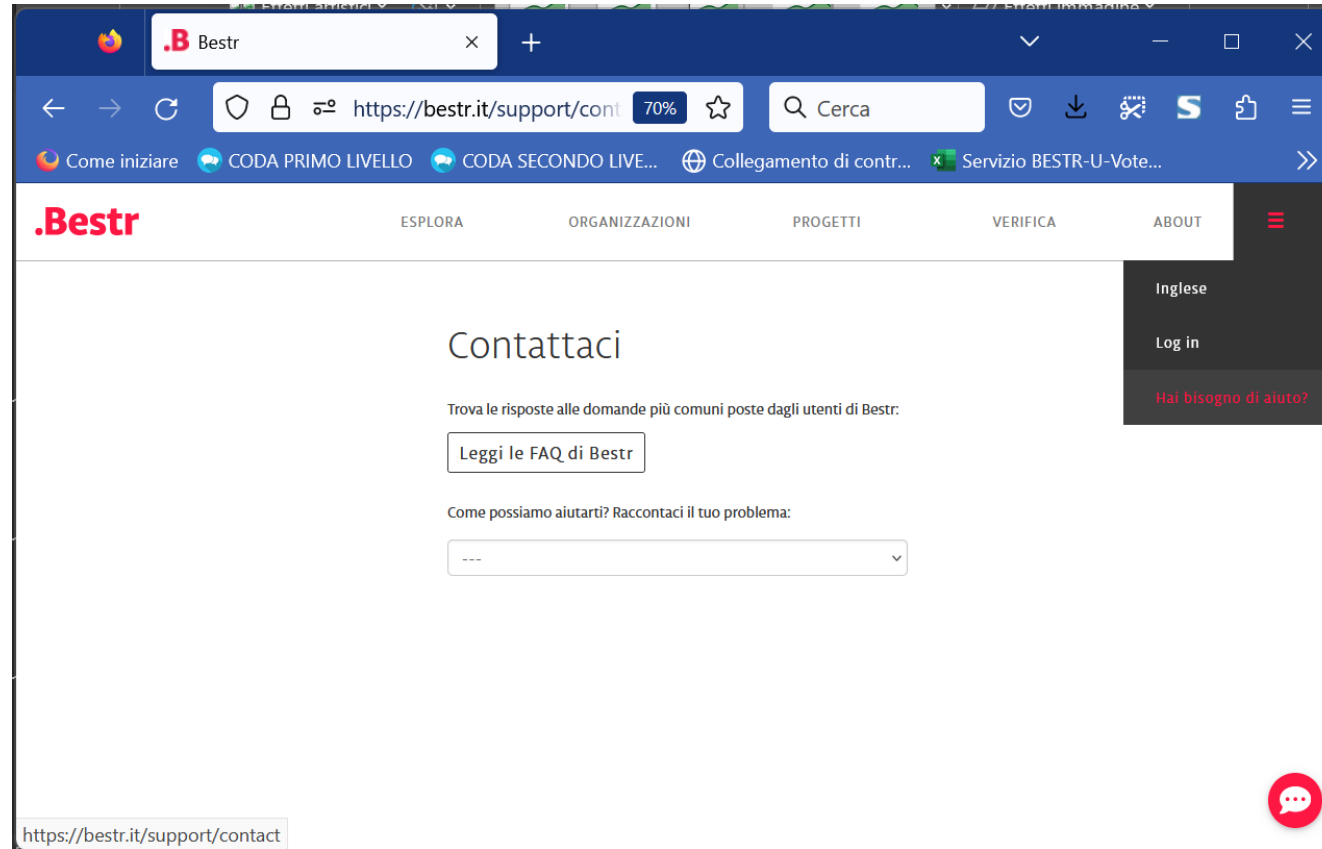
.B Bestr

https://bestr.it/support/cont 70%

Cerca

Come iniziare CODA PRIMO LIVELLO CODA SECONDO LIVE... Collegamento di contr... Servizio BESTR-U-Vote...

.Bestr

ESPLORA ORGANIZZAZIONI PROGETTI VERIFICA ABOUT

Inglese

Log in

Hai bisogno di aiuto?

Contattaci

Trova le risposte alle domande più comuni poste dagli utenti di Bestr:

Leggi le FAQ di Bestr

Come possiamo aiutarti? Raccontaci il tuo problema:

---

https://bestr.it/support/contact